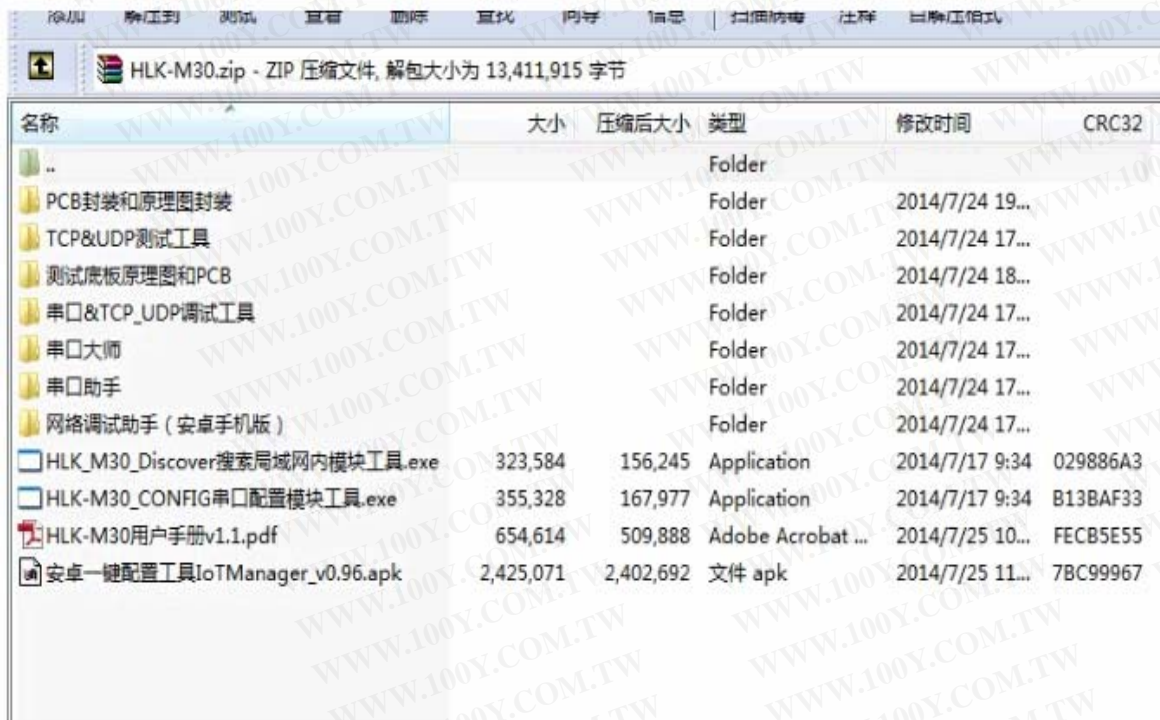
添加 解压到 测试 查看 删除 查找 向导 信息 扫描病毒 注释 自解压格式

HLK-M30.zip - ZIP 压缩文件, 解包大小为 13,411,915 字节

| 名称 | 大小 | 压缩后大小 | 类型 | 修改时间 | CRC32 |
|---|---|---|---|---|---|
| .. | | | Folder | | |
| PCB封装和原理图封装 | | | Folder | 2014/7/24 19... | |
| TCP&UDP测试工具 | | | Folder | 2014/7/24 17... | |
| 测试底板原理图和PCB | | | Folder | 2014/7/24 18... | |
| 串口&TCP_UDP调试工具 | | | Folder | 2014/7/24 17... | |
| 串口大师 | | | Folder | 2014/7/24 17... | |
| 串口助手 | | | Folder | 2014/7/24 17... | |
| 网络调试助手（安卓手机版） | | | Folder | 2014/7/24 17... | |
| HLK_M30_Discover搜索局域网内模块工具.exe | 323,584 | 156,245 | Application | 2014/7/17 9:34 | 029886A3 |
| HLK-M30_CONFIG串口配置模块工具.exe | 355,328 | 167,977 | Application | 2014/7/17 9:34 | B13BAF33 |
| HLK-M30用户手册v1.1.pdf | 654,614 | 509,888 | Adobe Acrobat ... | 2014/7/25 10... | FECB5E55 |
| 安卓一键配置工具IoTManager_v0.96.apk | 2,425,071 | 2,402,692 | 文件 apk | 2014/7/25 11... | 7BC99967 |

WWW.100Y.COM.TW